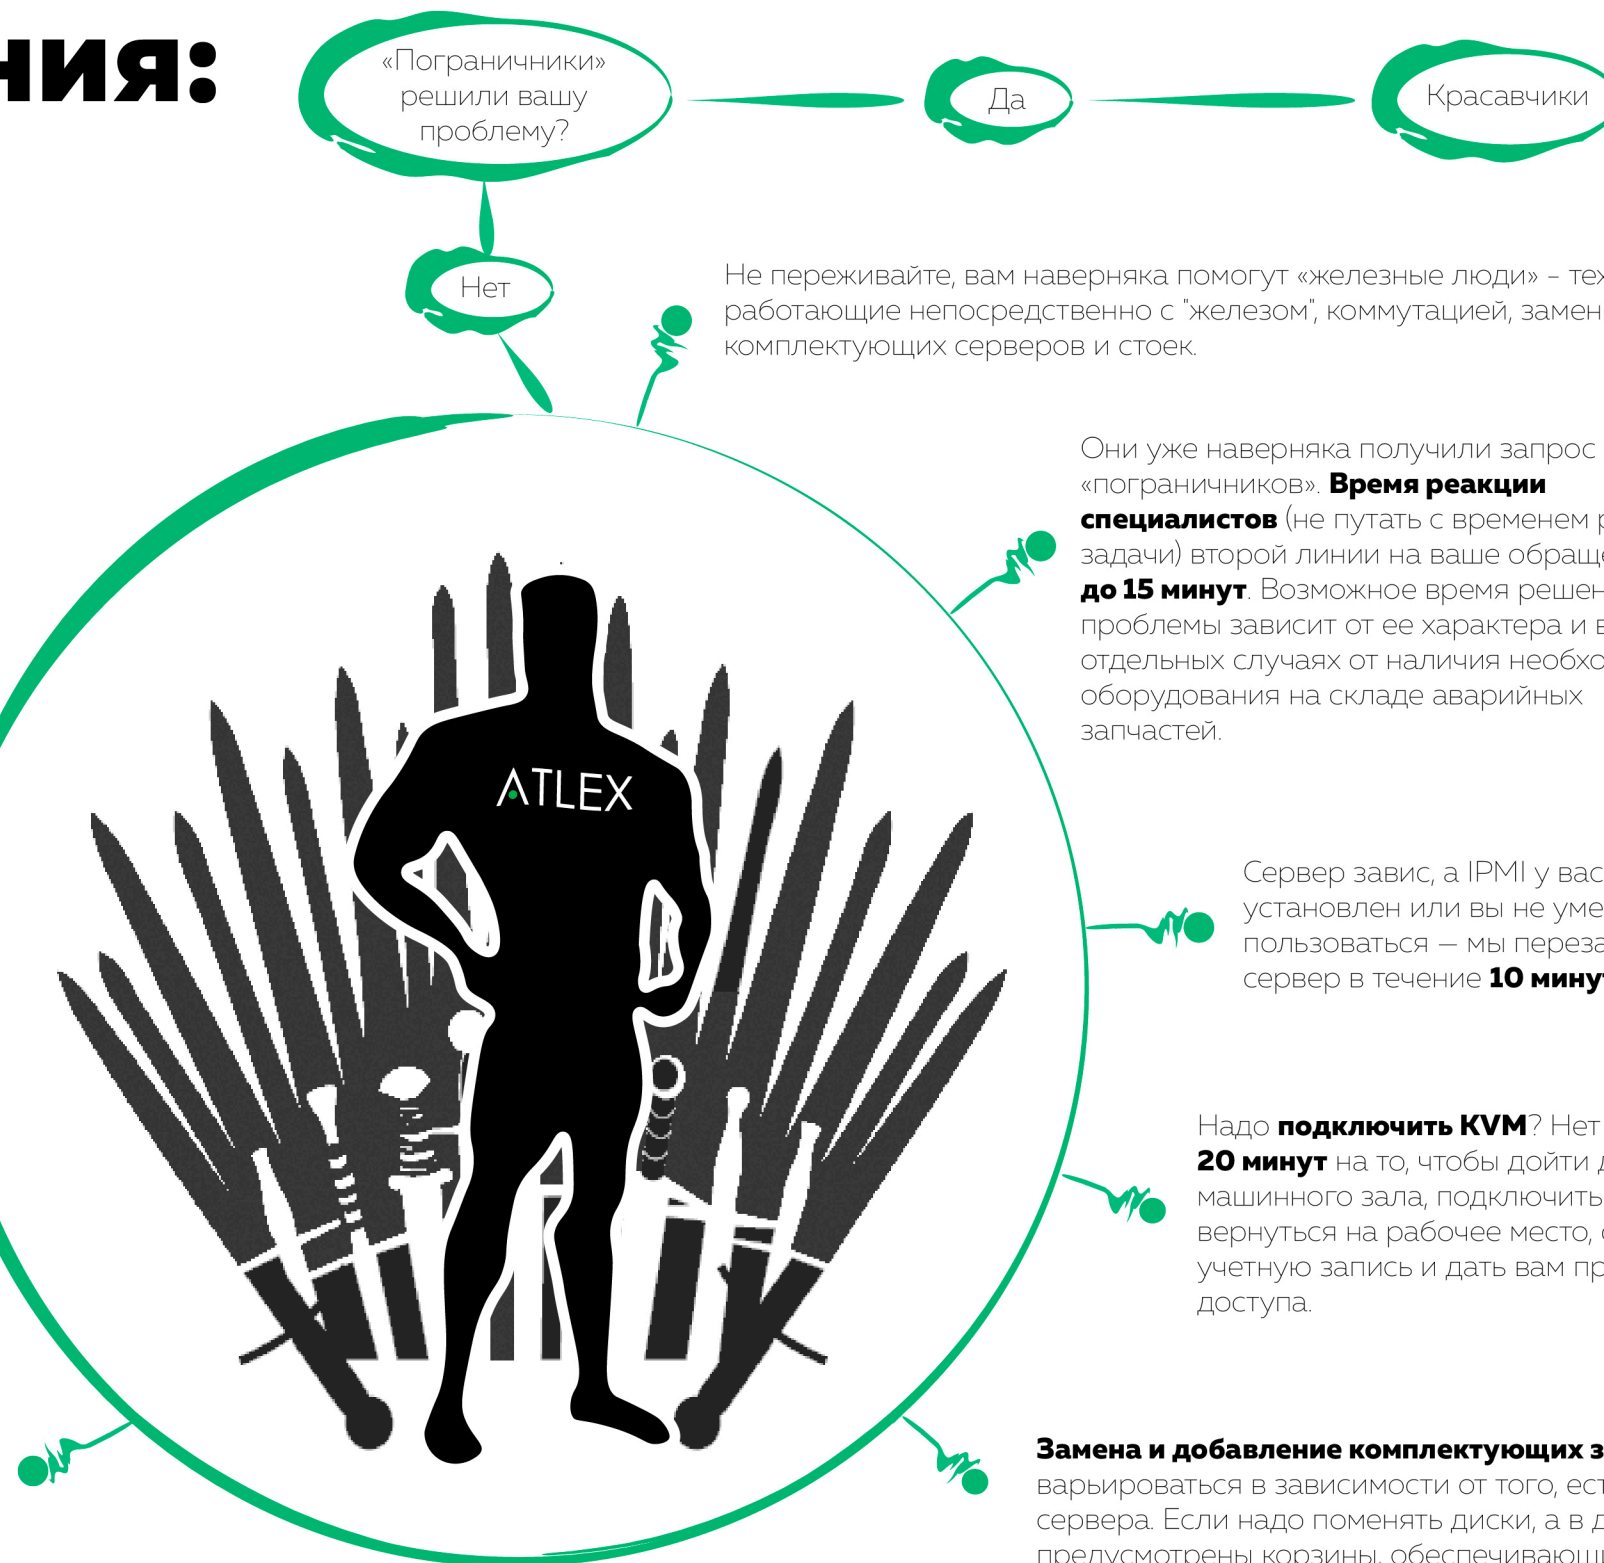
ния:

«Пограничники» решили вашу проблему?

Да

Красавчики

Нет

Не переживайте, вам наверняка помогут «железные люди» – тех работающие непосредственно с "железом", коммутацией, замен комплектующих серверов и стоек.

Они уже наверняка получили запрос «пограничников». **Время реакции специалистов** (не путать с временем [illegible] задачи) второй линии на ваше обраще **до 15 минут**. Возможное время решен проблемы зависит от ее характера и в отдельных случаях от наличия необхо оборудования на складе аварийных запчастей.

ATLEX

Сервер завис, а IPMI у вас установлен или вы не уме пользоваться — мы переза сервер в течение **10 мину**

Надо **подключить KVM**? Нет **20 минут** на то, чтобы дойти д машинного зала, подключить вернуться на рабочее место, учетную запись и дать вам пр доступа.

**Замена и добавление комплектующих з** варьироваться в зависимости от того, ест сервера. Если надо поменять диски, а в д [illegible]